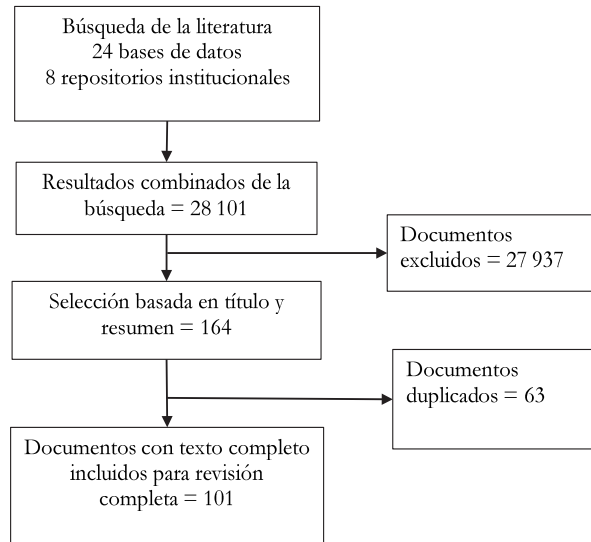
Búsqueda de la literatura
24 bases de datos
8 repositorios institucionales

Resultados combinados de la búsqueda = 28 101

Documentos excluidos = 27 937

Selección basada en título y resumen = 164

Documentos duplicados = 63

Documentos con texto completo incluidos para revisión completa = 101